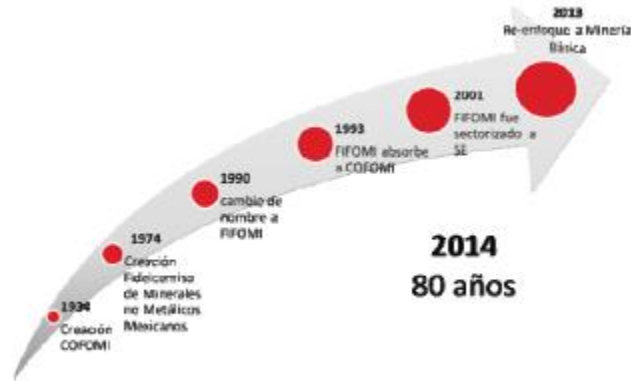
1934
Creación COFOMI

1974
Creación Fideicomiso de Minerales no Metálicos Mexicanos

1990
cambio de nombre a FIFOMI

1993
FIFOMI absorbe a COFOMI

2001
FIFOMI fue sectorizado a SE

2013
Re-enfoque a Minería Básica

2014
80 años